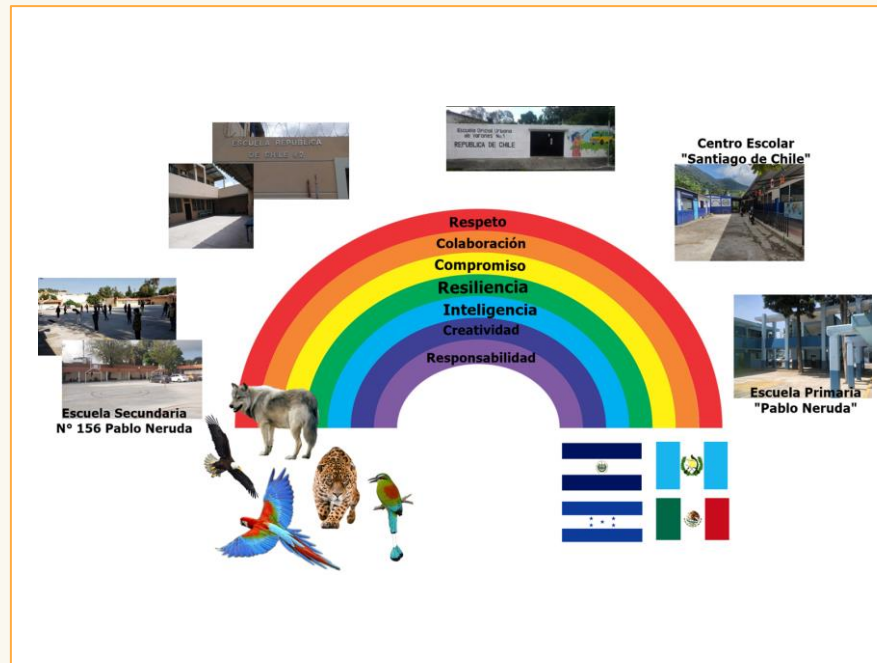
ESCUELA REPUBLICA DE CHILE

Escuela Oficial Urbana de Varones No.1 REPUBLICA DE CHILE

Centro Escolar "Santiago de Chile"

Respeto
Colaboración
Compromiso
Resiliencia
Inteligencia
Creatividad
Responsabilidad

Escuela Secundaria Nº 156 Pablo Neruda

Escuela Primaria "Pablo Neruda"